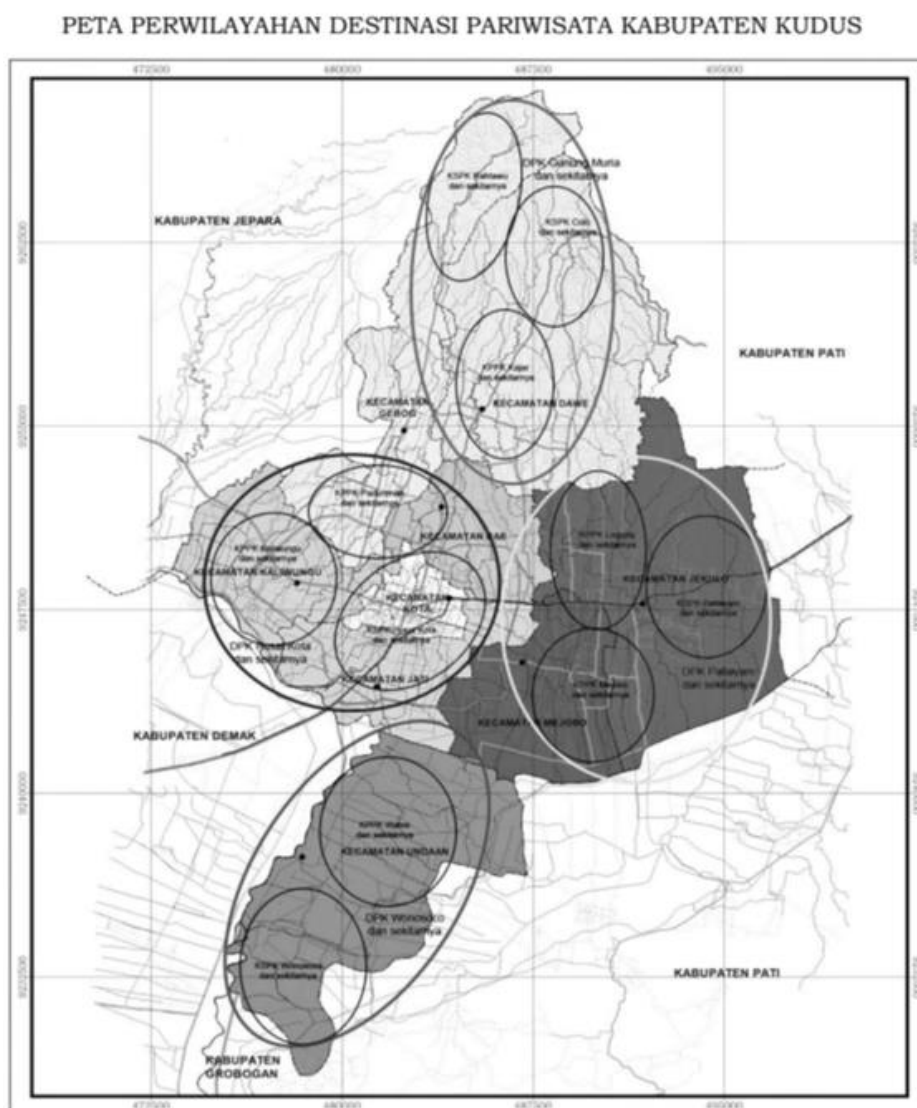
PETA PERWILAYAHAN DESTINASI PARIWISATA KABUPATEN KUDUS

472500
480000
487500
495000

KABUPATEN JEPARA
DPK Gunung Muria dan sekitarnya
KSPK Wonosoco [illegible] dan sekitarnya
KSPK Colo dan sekitarnya
KABUPATEN PATI
KSPK Kajar dan sekitarnya
KECAMATAN DAWE
KECAMATAN GEBOG
KSPK Padurenan dan sekitarnya
KECAMATAN BAE
KSPK Kaliwungu dan sekitarnya
KECAMATAN KALIWUNGU
KECAMATAN KOTA
KSPK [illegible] Kota dan sekitarnya
DPK Pusat Kota dan sekitarnya
KECAMATAN JATI
KSPK Loguto dan sekitarnya
KECAMATAN JEKULO
KSPK Gamelan dan sekitarnya
DPK Pabayan dan sekitarnya
KSPK Medini dan sekitarnya
KECAMATAN MEJOBO
KABUPATEN DEMAK
KSPK Wates dan sekitarnya
KECAMATAN UNDAAN
DPK Wonosoco dan sekitarnya
KSPK Wonosoco dan sekitarnya
KABUPATEN PATI
KABUPATEN GROBOGAN

9262500
9255000
9247500
9240000
9232500

472500
480000
487500
495000